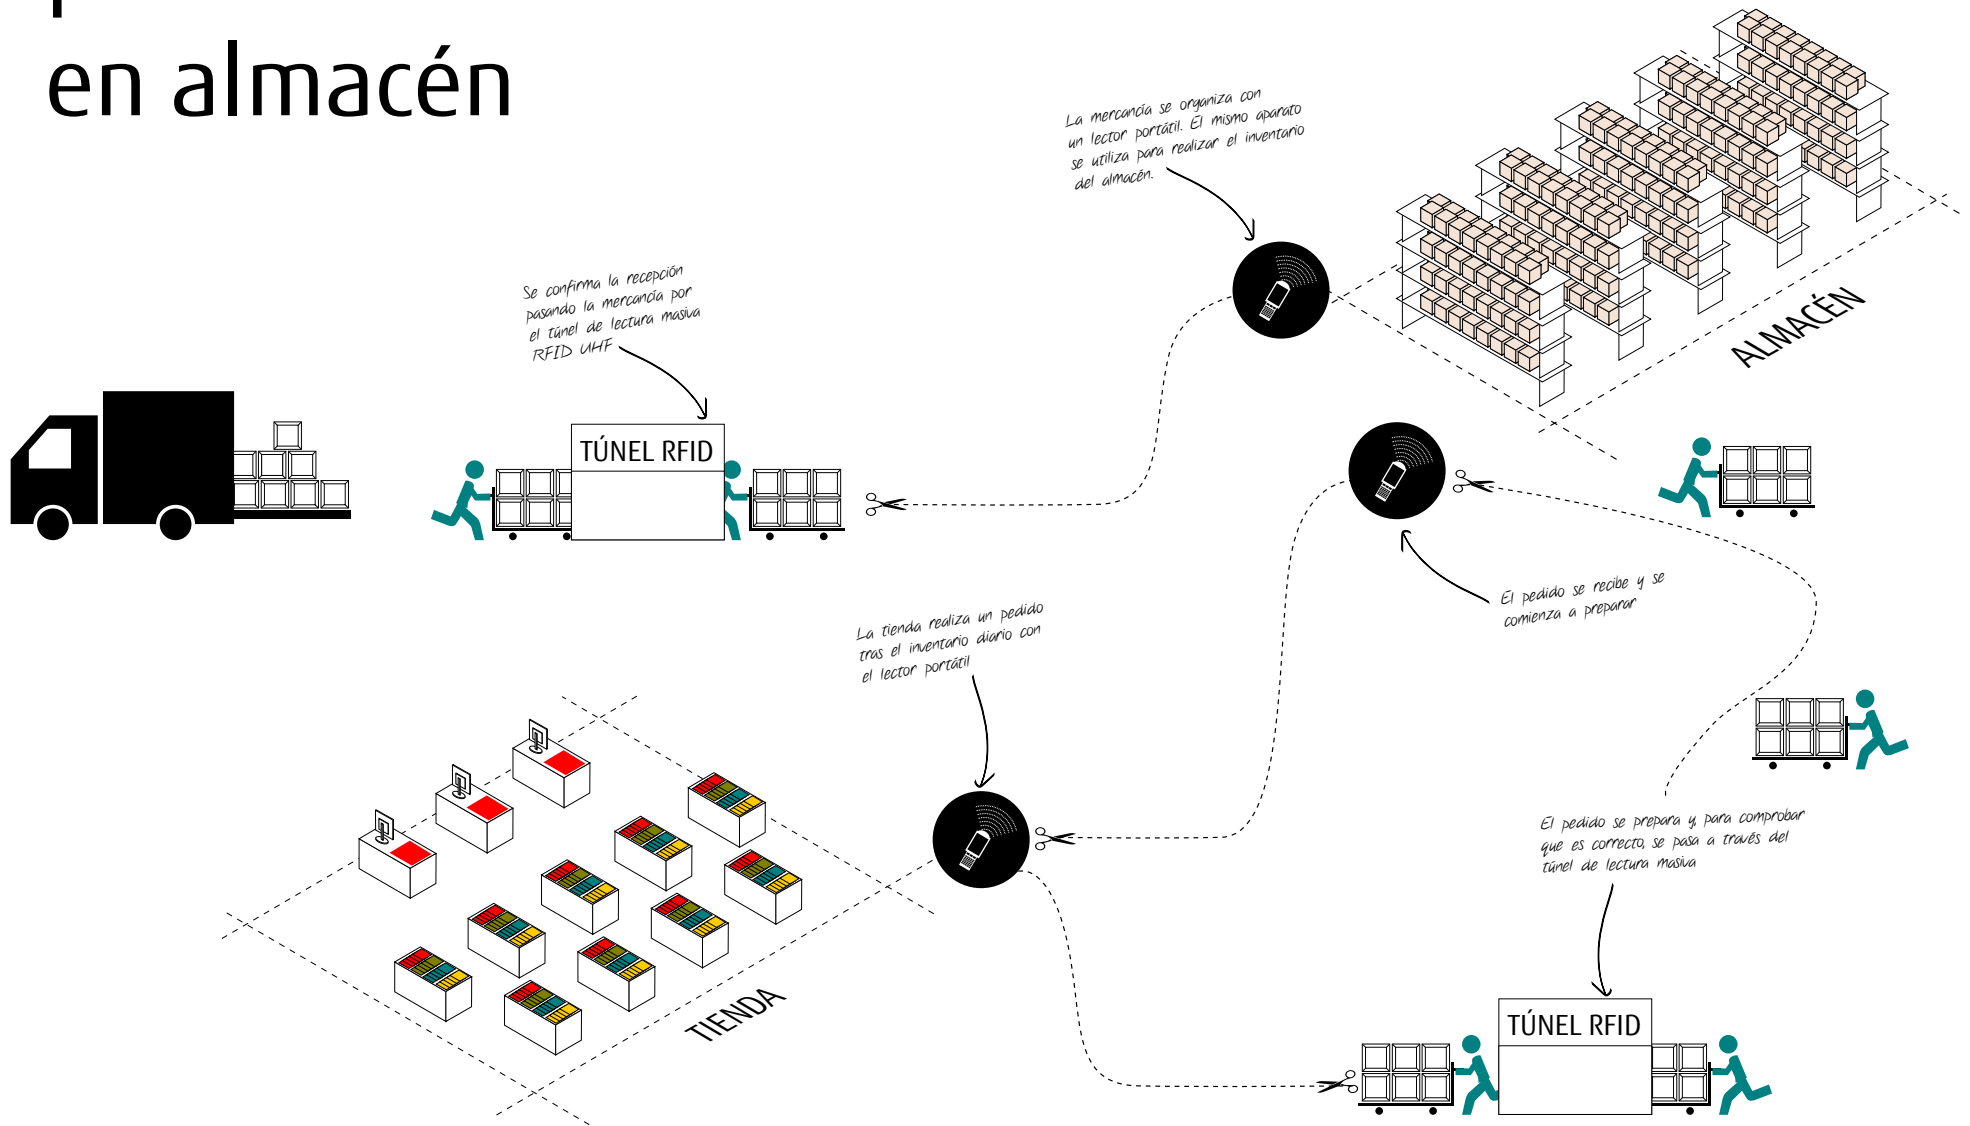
en almacén

La mercancía se organiza con un lector portátil. El mismo aparato se utiliza para realizar el inventario del almacén.

Se confirma la recepción pasando la mercancía por el túnel de lectura masiva RFID UHF

TÚNEL RFID

ALMACÉN

El pedido se recibe y se comienza a preparar

La tienda realiza un pedido tras el inventario diario con el lector portátil

El pedido se prepara y, para comprobar que es correcto, se pasa a través del túnel de lectura masiva

TIENDA

TÚNEL RFID